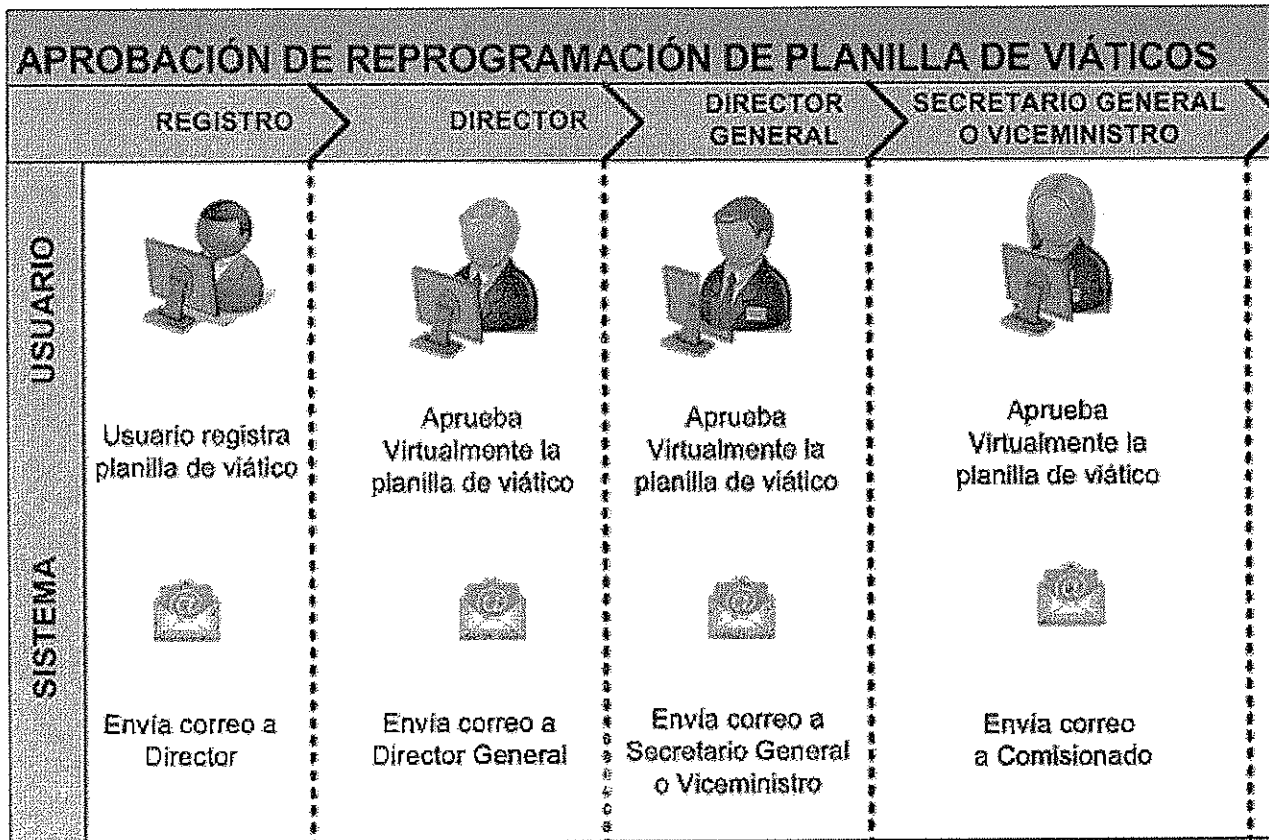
APROBACIÓN DE REPROGRAMACIÓN DE PLANILLA DE VIÁTICOS

REGISTRO

DIRECTOR

DIRECTOR GENERAL

SECRETARIO GENERAL O VICEMINISTRO

USUARIO

Usuario registra planilla de viático

Aprueba Virtualmente la planilla de viático

Aprueba Virtualmente la planilla de viático

Aprueba Virtualmente la planilla de viático

SISTEMA

Envía correo a Director

Envía correo a Director General

Envía correo a Secretario General o Viceministro

Envía correo a Comisionado